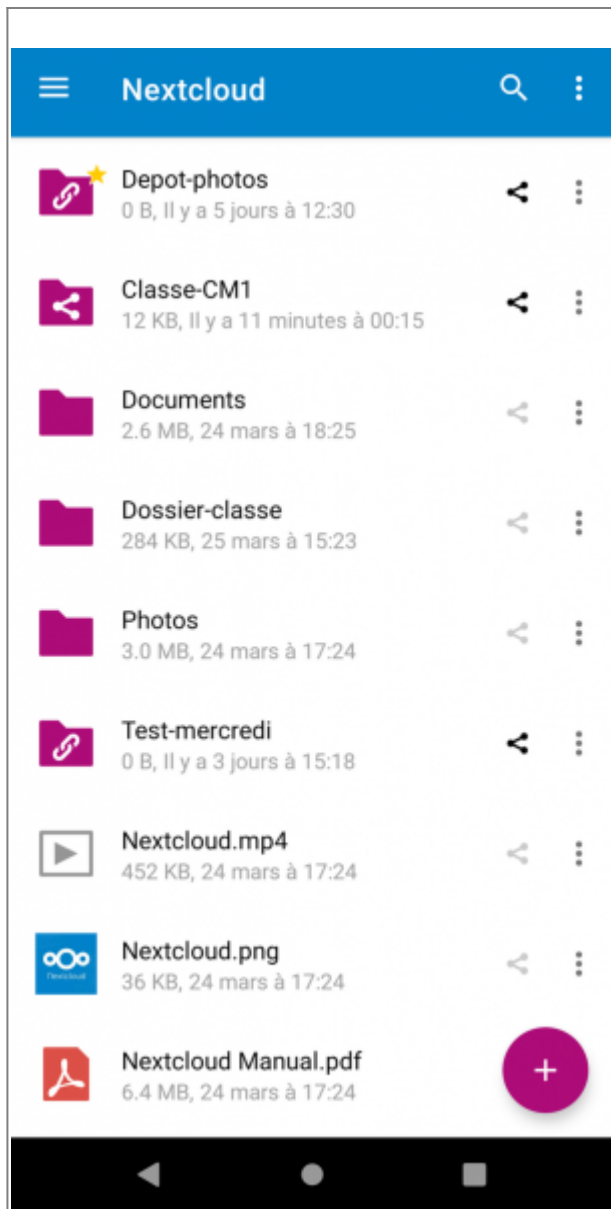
Nextcloud

Depot-photos
0 B, Il y a 5 jours à 12:30

Classe-CM1
12 KB, Il y a 11 minutes à 00:15

Documents
2.6 MB, 24 mars à 18:25

Dossier-classe
284 KB, 25 mars à 15:23

Photos
3.0 MB, 24 mars à 17:24

Test-mercredi
0 B, Il y a 3 jours à 15:18

Nextcloud.mp4
452 KB, 24 mars à 17:24

Nextcloud.png
36 KB, 24 mars à 17:24

Nextcloud Manual.pdf
6.4 MB, 24 mars à 17:24